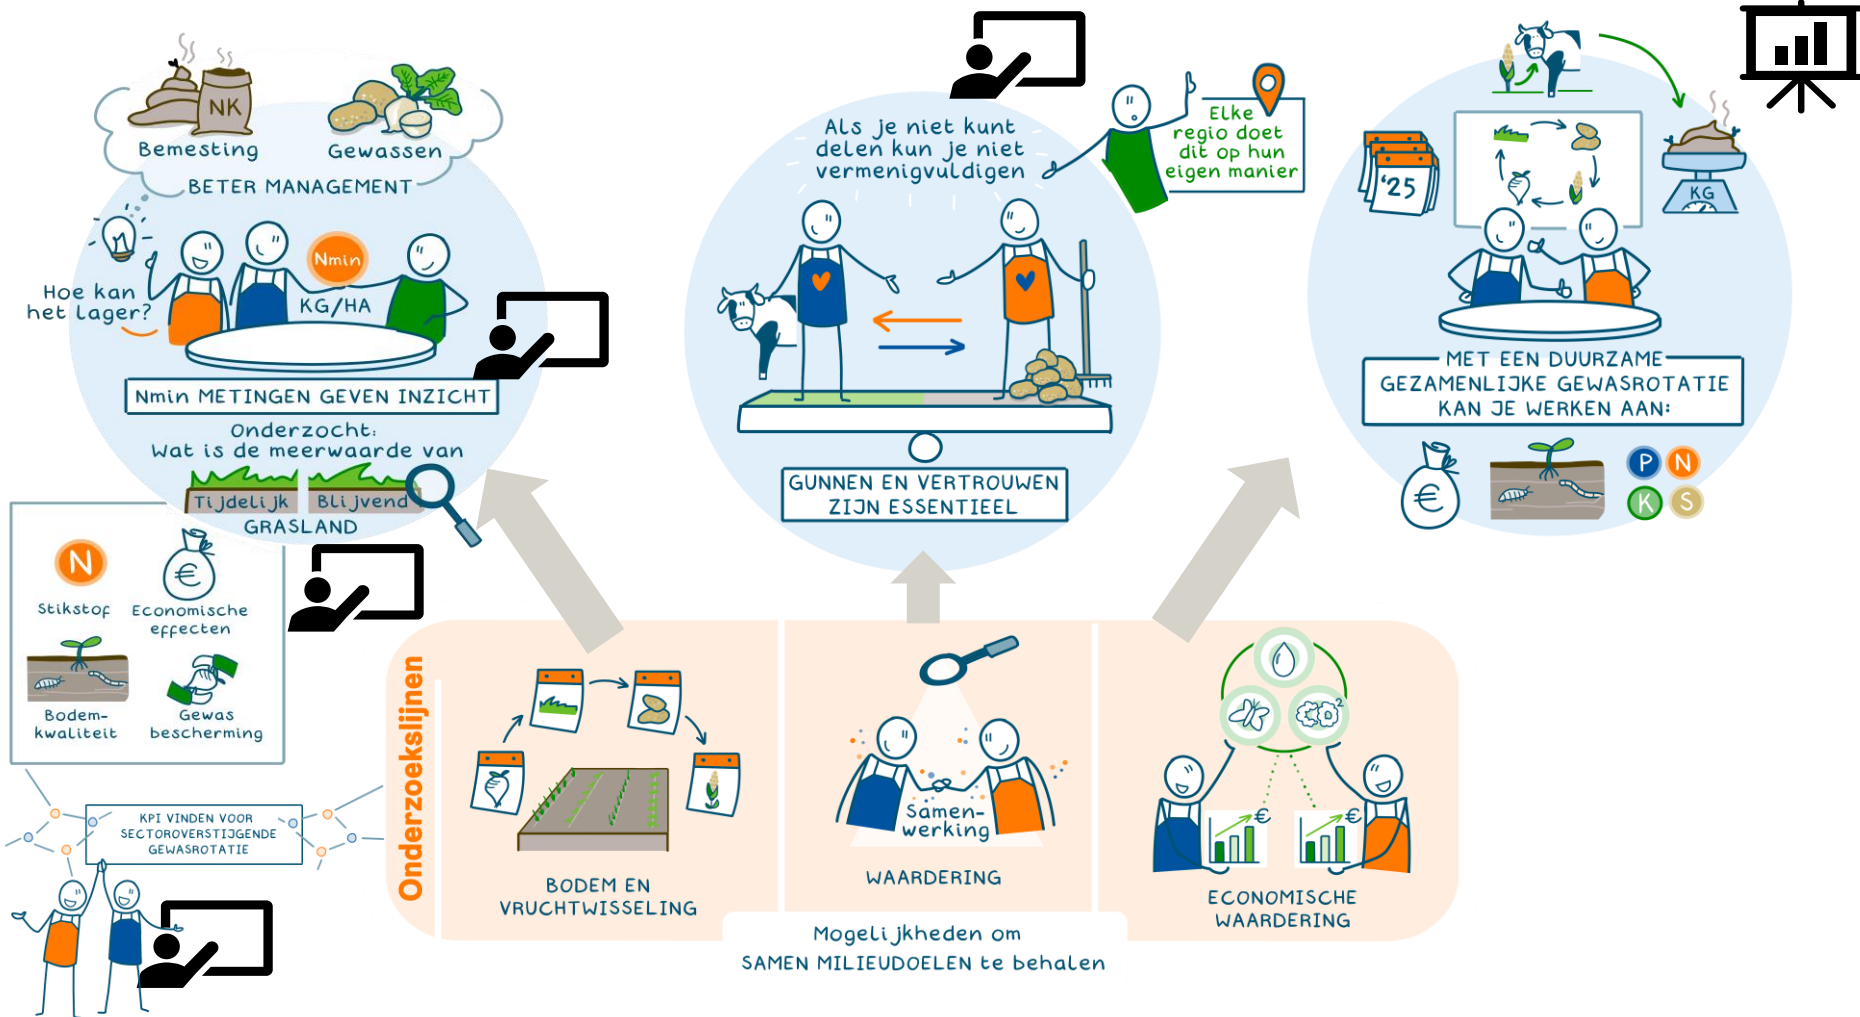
NK
Bemesting
Gewassen
BETER MANAGEMENT
Hoe kan het lager?
Nmin
KG/HA
Nmin METINGEN GEVEN INZICHT
Onderzocht:
Wat is de meerwaarde van
Tijdelijk
Blijvend
GRASLAND

N
Stikstof
Economische effecten
Bodemkwaliteit
Gewas bescherming

KPI VINDEN VOOR SECTOROVERSTIJGENDE GEWASROTATIE

Als je niet kunt delen kun je niet vermenigvuldigen
Elke regio doet dit op hun eigen manier
GUNNEN EN VERTROUWEN ZIJN ESSENTIEEL

'25
KG
MET EEN DUURZAME GEZAMENLIJKE GEWASROTATIE KAN JE WERKEN AAN:
P N K S

Onderzoekslijnen
BODEM EN VRUCHTWISSELING
Samenwerking
WAARDERING
ECONOMISCHE WAARDERING
Mogelijkheden om SAMEN MILIEUDOELEN te behalen